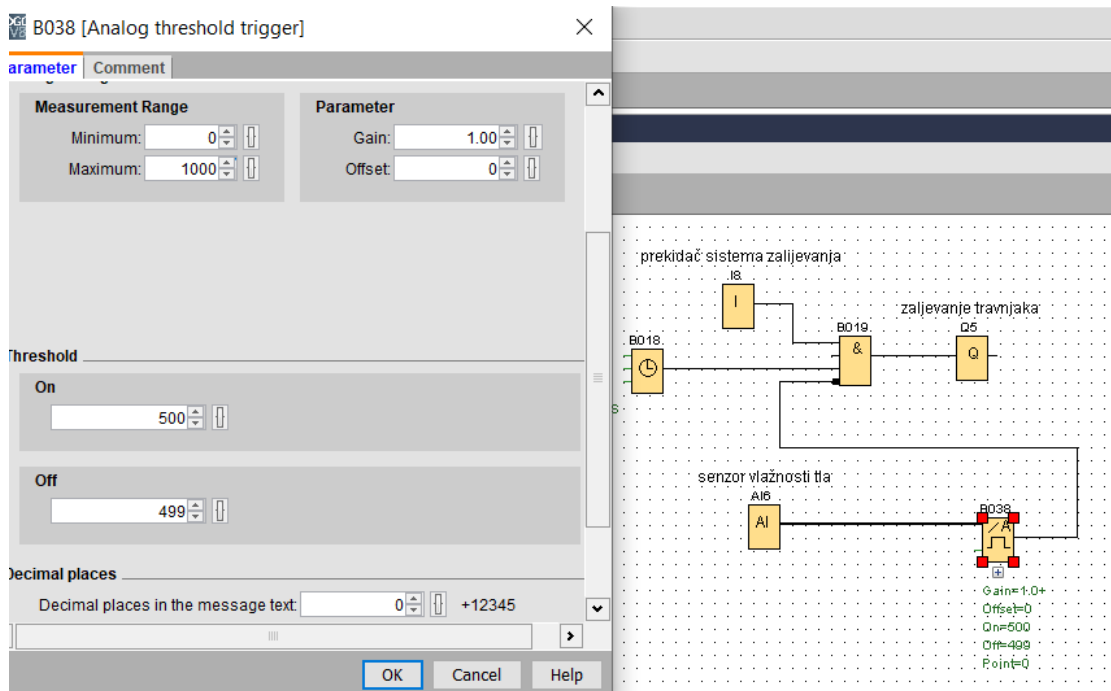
B038 [Analog threshold trigger]

arameter | Comment

Measurement Range
Minimum: 0
Maximum: 1000

Parameter
Gain: 1.00
Offset: 0

Threshold
On
500

Off
499

Decimal places
Decimal places in the message text: 0 +12345

OK | Cancel | Help

prekidač sistema zalijevanja
I8
I
zaljevanje travnjaka
B018
B019
&
Q5
Q
senzor vlažnosti tla
AI6
AI
B038
A
Gain=1.0+
Offset=0
On=500
Off=499
Point=0